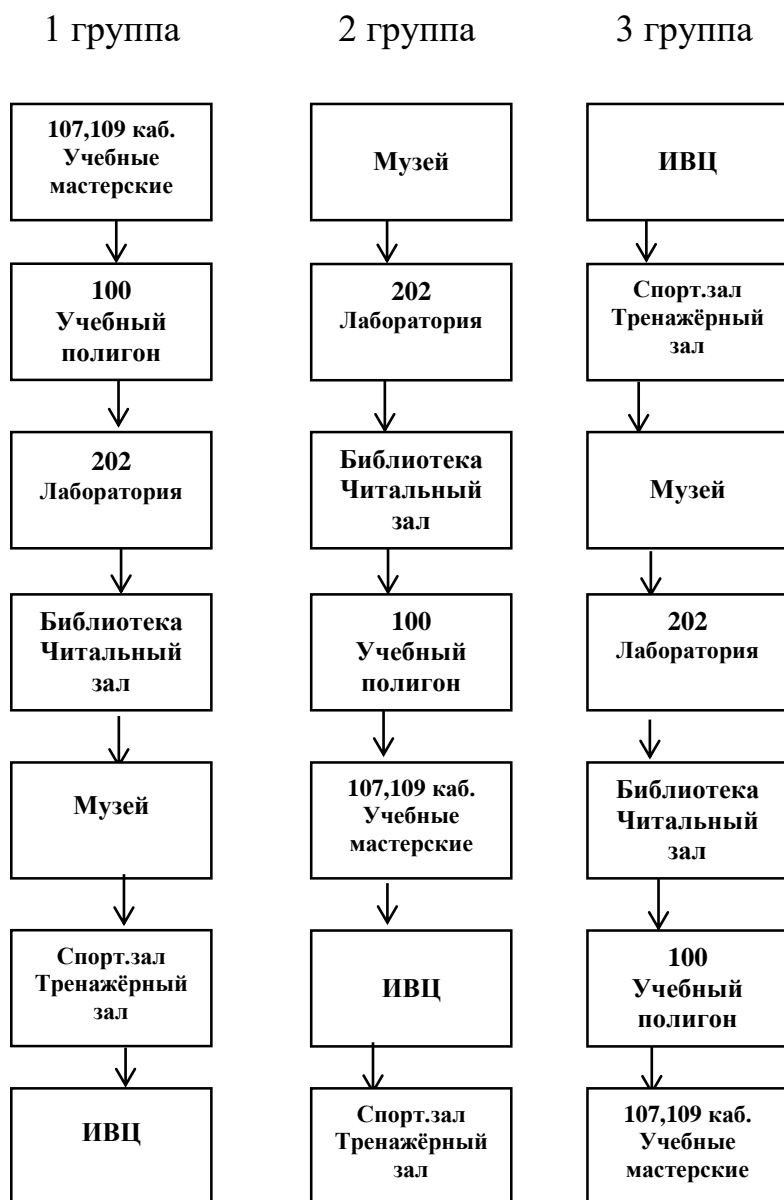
1 группа

107,109 каб. Учебные мастерские

100 Учебный полигон

202 Лаборатория

Библиотека Читальный зал

Музей

Спорт.зал Тренажёрный зал

ИВЦ

2 группа

Музей

202 Лаборатория

Библиотека Читальный зал

100 Учебный полигон

107,109 каб. Учебные мастерские

ИВЦ

Спорт.зал Тренажёрный зал

3 группа

ИВЦ

Спорт.зал Тренажёрный зал

Музей

202 Лаборатория

Библиотека Читальный зал

100 Учебный полигон

107,109 каб. Учебные мастерские